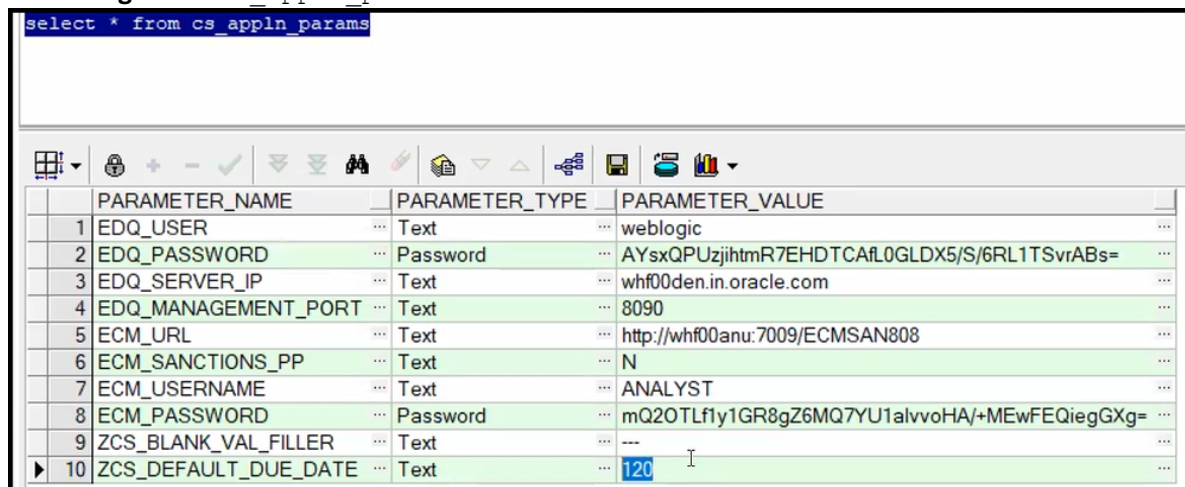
select * from cs_appln_params

| | PARAMETER_NAME | PARAMETER_TYPE | PARAMETER_VALUE |
|---|---|---|---|
| 1 | EDQ_USER | Text | weblogic |
| 2 | EDQ_PASSWORD | Password | AYsxQPUzjihtmR7EHDTCAfL0GLDX5/S/6RL1TSvrABs= |
| 3 | EDQ_SERVER_IP | Text | whf00den.in.oracle.com |
| 4 | EDQ_MANAGEMENT_PORT | Text | 8090 |
| 5 | ECM_URL | Text | http://whf00anu:7009/ECMSAN808 |
| 6 | ECM_SANCTIONS_PP | Text | N |
| 7 | ECM_USERNAME | Text | ANALYST |
| 8 | ECM_PASSWORD | Password | mQ2OTLf1y1GR8gZ6MQ7YU1alvvoHA/+MEwFEQiegGXg= |
| 9 | ZCS_BLANK_VAL_FILLER | Text | --- |
| 10 | ZCS_DEFAULT_DUE_DATE | Text | 120 |